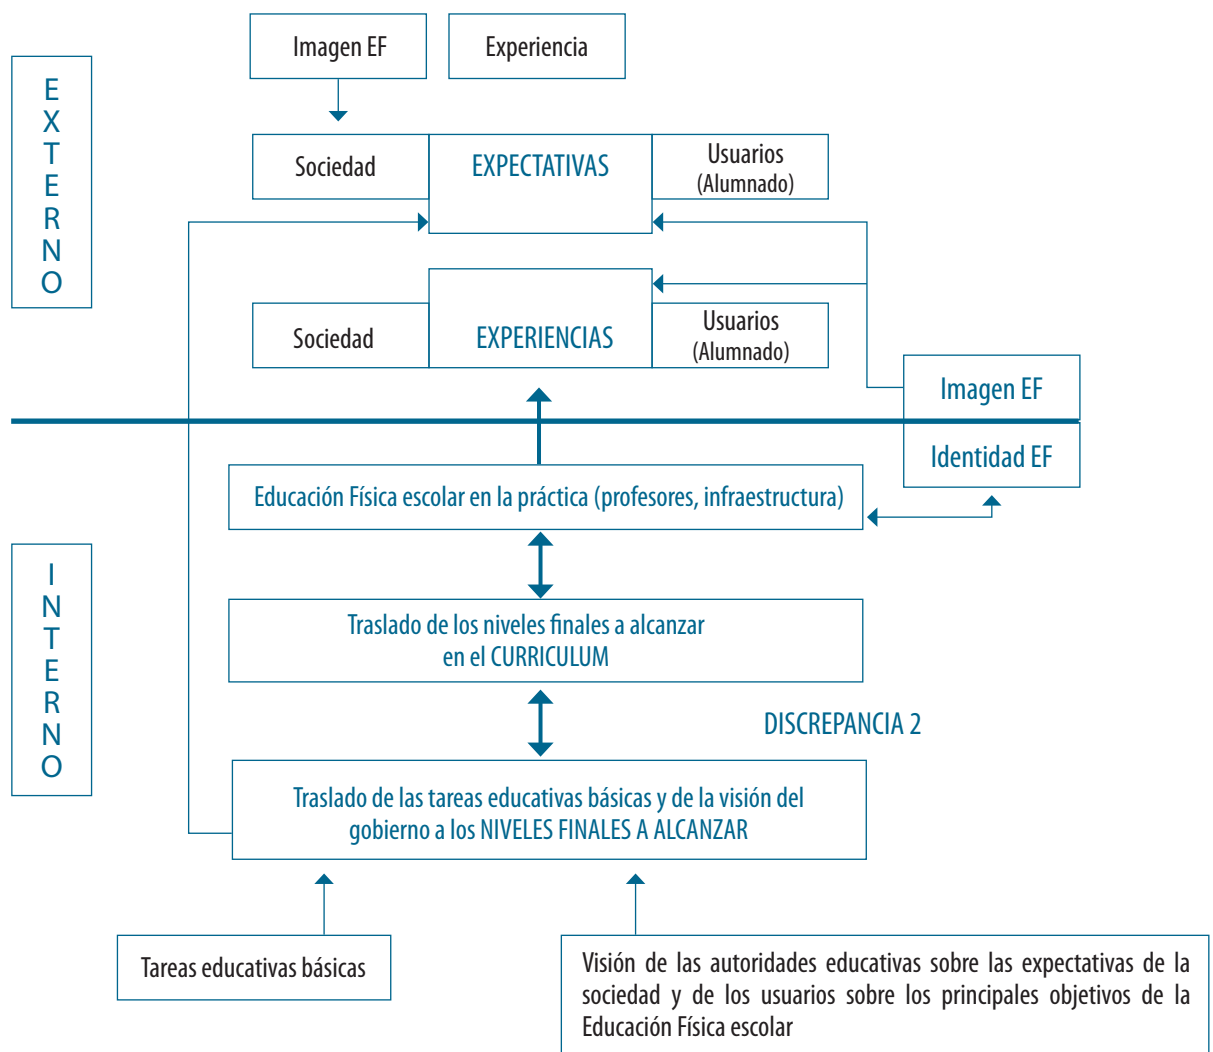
EXTERNO

Imagen EF

Experiencia

Sociedad

EXPECTATIVAS

Usuarios (Alumnado)

Sociedad

EXPERIENCIAS

Usuarios (Alumnado)

Imagen EF

Identidad EF

INTERNO

Educación Física escolar en la práctica (profesores, infraestructura)

Traslado de los niveles finales a alcanzar en el CURRICULUM

DISCREPANCIA 2

Traslado de las tareas educativas básicas y de la visión del gobierno a los NIVELES FINALES A ALCANZAR

Tareas educativas básicas

Visión de las autoridades educativas sobre las expectativas de la sociedad y de los usuarios sobre los principales objetivos de la Educación Física escolar